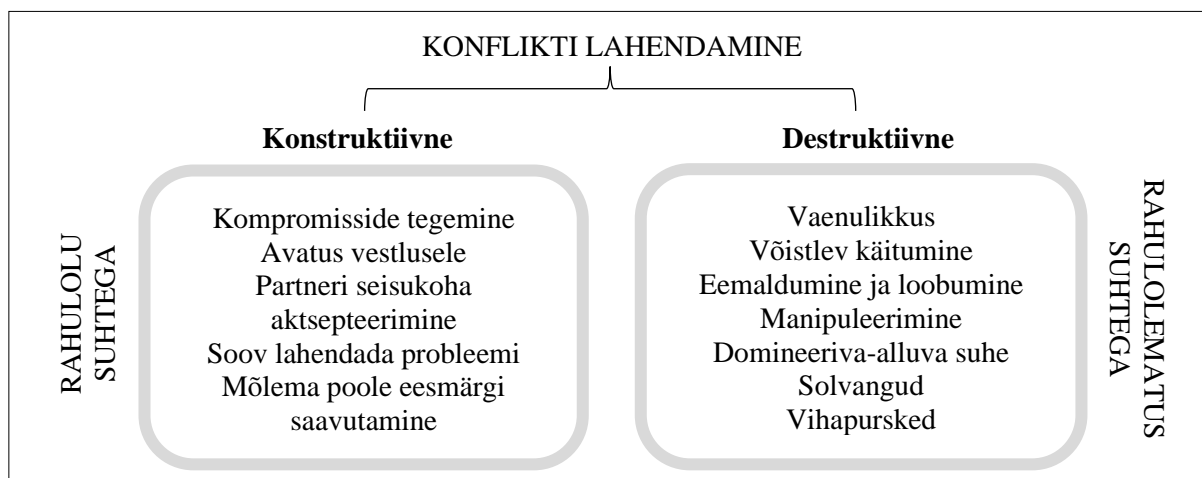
KONFLIKTI LAHENDAMINE

**Konstruktiivne**

RAHULOLU SUHTEGA

Kompromisside tegemine
Avatus vestlusele
Partneri seisukoha aktsepteerimine
Soov lahendada probleemi
Mõlema poole eesmärgi saavutamine

**Destruktiivne**

Vaenulikkus
Võistlev käitumine
Eemaldumine ja loobumine
Manipuleerimine
Domineeriva-alluva suhe
Solvangud
Vihapursked

RAHULOLEMATUS SUHTEGA